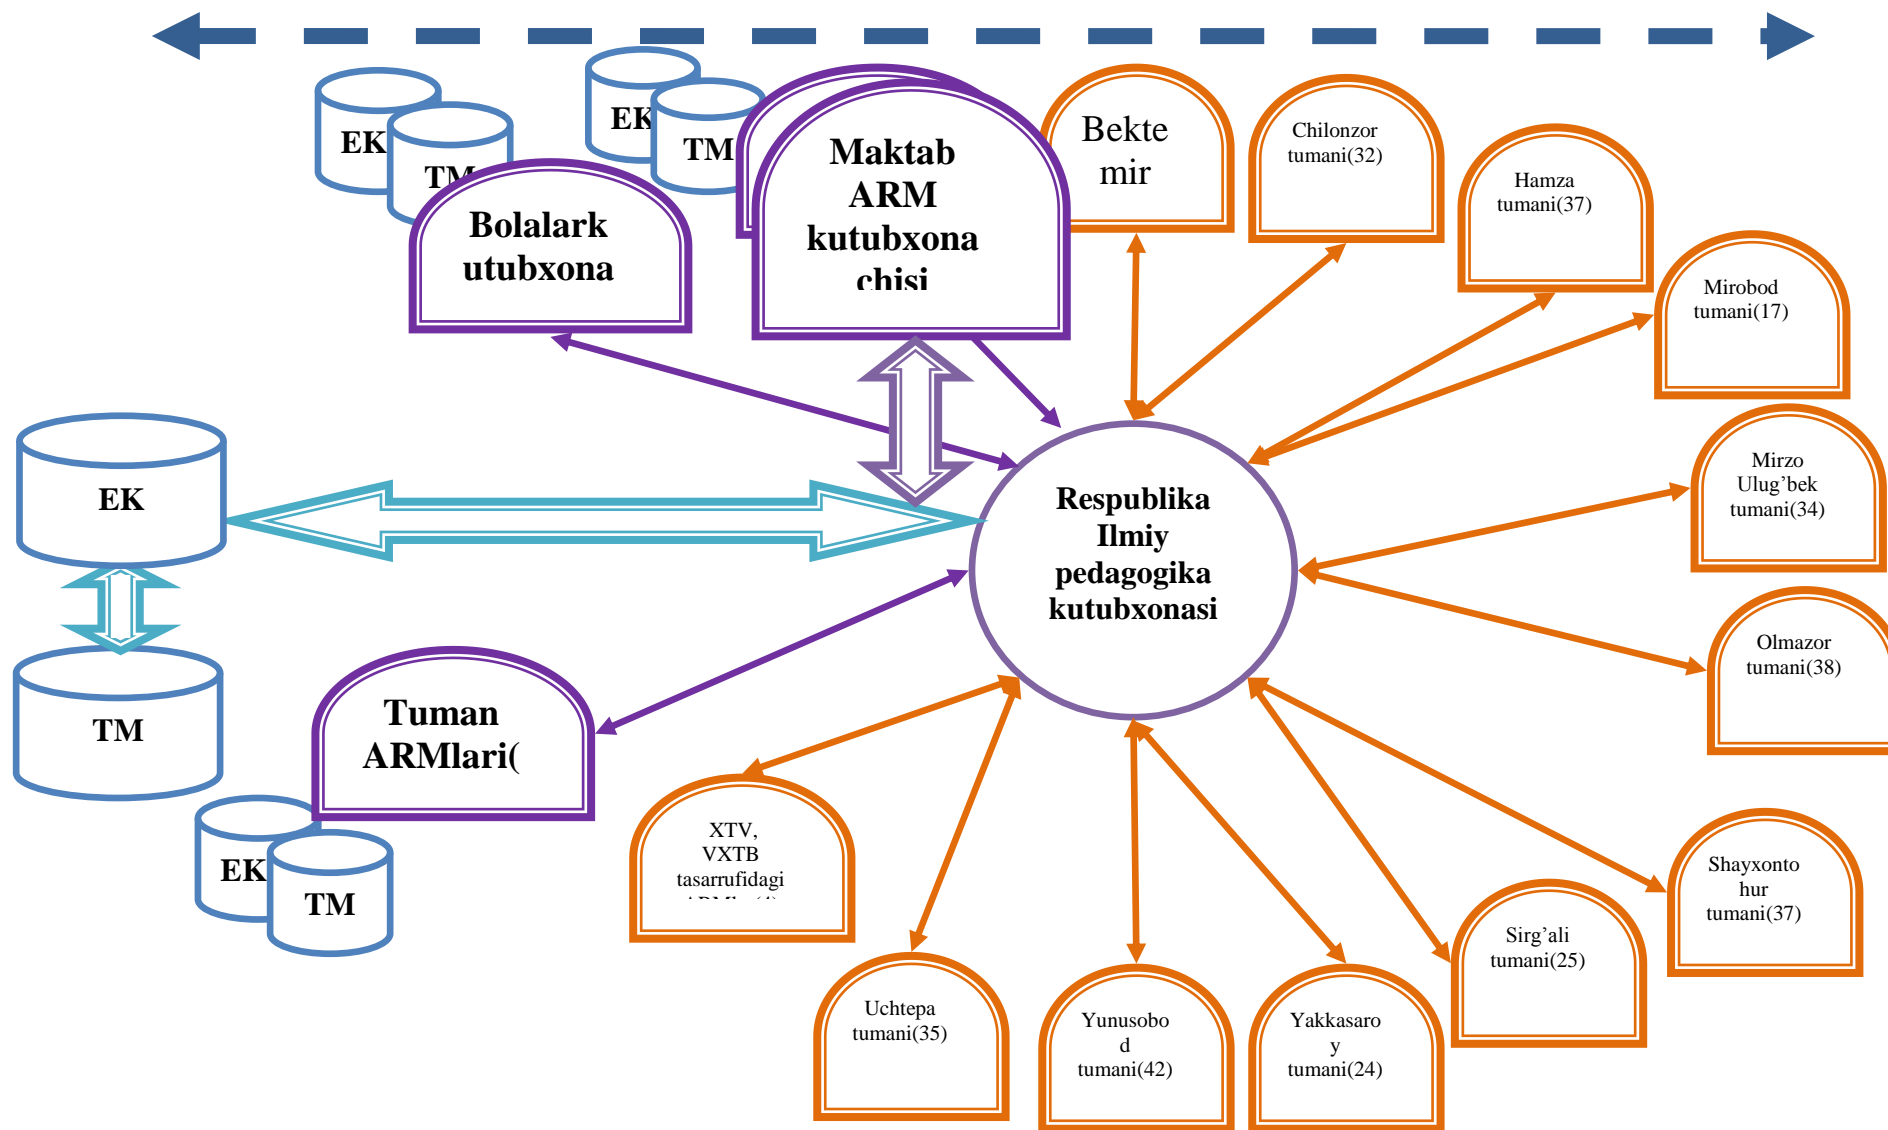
EK
TM
EK
TM
Bolalark utubxona
Maktab ARM kutubxona chisi
Bekte mir
Chilonzor tumani(32)
Hamza tumani(37)
Mirobod tumani(17)
Mirzo Ulug'bek tumani(34)
Olmazor tumani(38)
EK
TM
Respublika Ilmiy pedagogika kutubxonasi
Tuman ARMlari(
EK
TM
XTV, VXTB tasarrufidagi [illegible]
Uchtepa tumani(35)
Yunusobo d tumani(42)
Yakkasaro y tumani(24)
Sirg'ali tumani(25)
Shayxonto hur tumani(37)